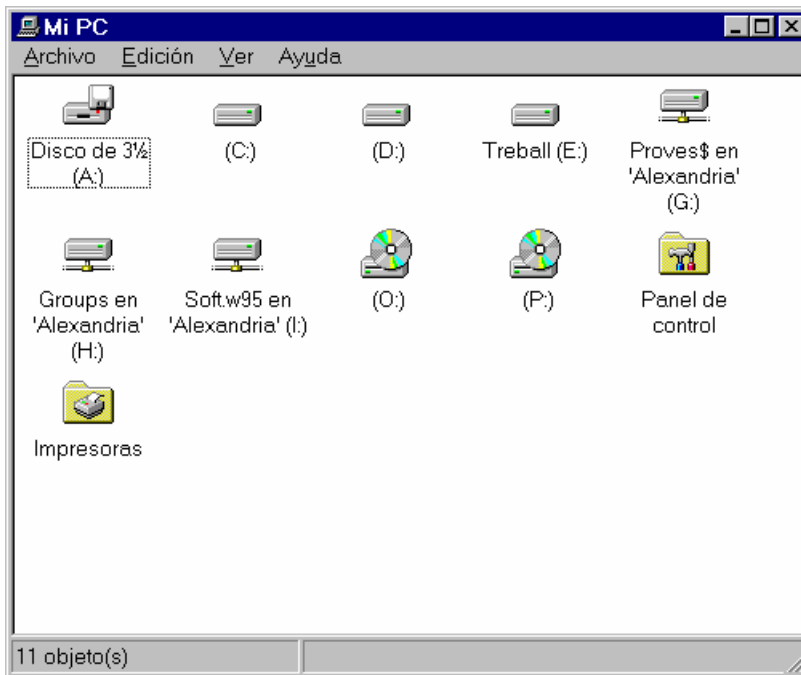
Mi PC

Archivo Edición Ver Ayuda

Disco de 3½ (A:)

(C:)

(D:)

Treball (E:)

Proves$ en 'Alexandria' (G:)

Groups en 'Alexandria' (H:)

Soft.w95 en 'Alexandria' (I:)

(O:)

(P:)

Panel de control

Impresoras

11 objeto(s)